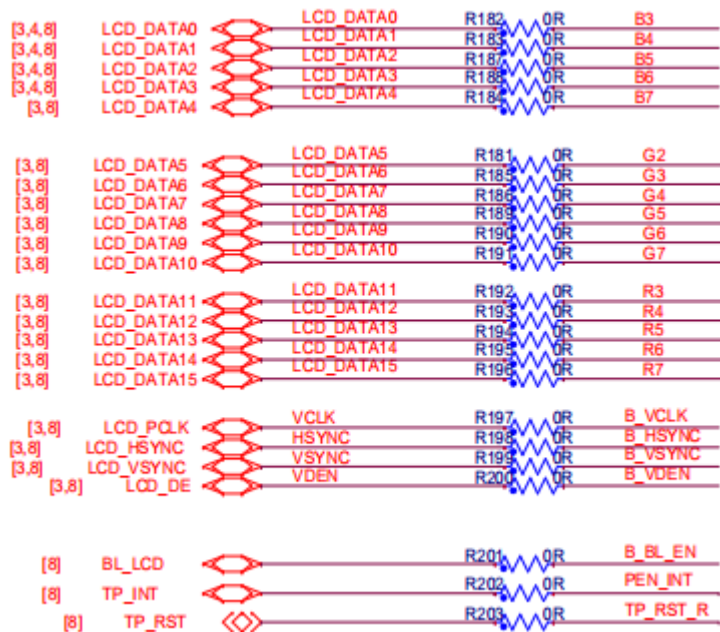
[3,4,8] LCD_DATA0 LCD_DATA0 R182 0R B3
[3,4,8] LCD_DATA1 LCD_DATA1 R183 0R B4
[3,4,8] LCD_DATA2 LCD_DATA2 R187 0R B5
[3,4,8] LCD_DATA3 LCD_DATA3 R188 0R B6
[3,8] LCD_DATA4 LCD_DATA4 R184 0R B7

[3,8] LCD_DATA5 LCD_DATA5 R181 0R G2
[3,8] LCD_DATA6 LCD_DATA6 R185 0R G3
[3,8] LCD_DATA7 LCD_DATA7 R186 0R G4
[3,8] LCD_DATA8 LCD_DATA8 R189 0R G5
[3,8] LCD_DATA9 LCD_DATA9 R190 0R G6
[3,8] LCD_DATA10 LCD_DATA10 R191 0R G7

[3,8] LCD_DATA11 LCD_DATA11 R192 0R R3
[3,8] LCD_DATA12 LCD_DATA12 R193 0R R4
[3,8] LCD_DATA13 LCD_DATA13 R194 0R R5
[3,8] LCD_DATA14 LCD_DATA14 R195 0R R6
[3,8] LCD_DATA15 LCD_DATA15 R196 0R R7

[3,8] LCD_PCLK VCLK R197 0R B_VCLK
[3,8] LCD_HSYNC HSYNC R198 0R B_HSYNC
[3,8] LCD_VSYNC VSYNC R199 0R B_VSYNC
[3,8] LCD_DE VDEN R200 0R B_VDEN

[8] BL_LCD R201 0R B_BL_EN
[8] TP_INT R202 0R PEN_INT
[8] TP_RST R203 0R TP_RST_R